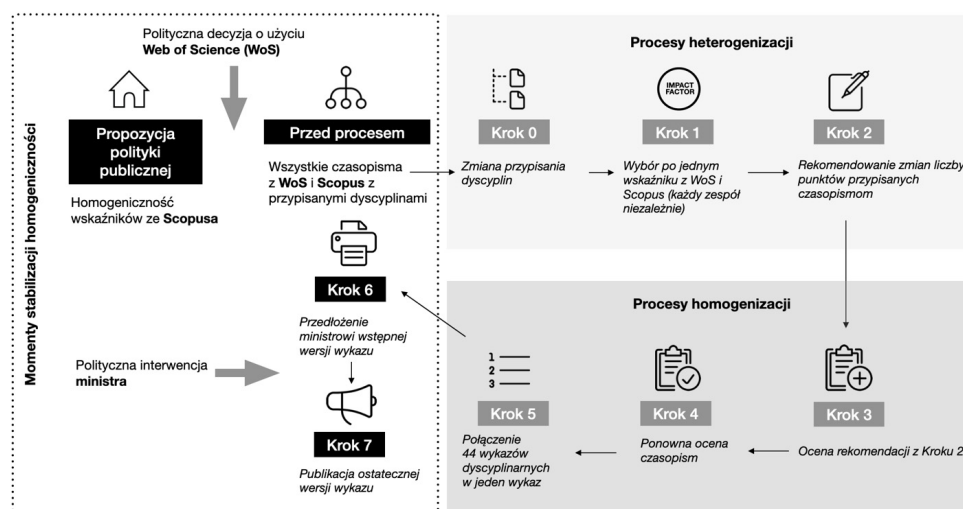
Momenty stabilizacji homogeniczności

Polityczna decyzja o użyciu Web of Science (WoS)

Propozycja polityki publicznej

Homogeniczność wskaźników ze Scopusa

Przed procesem

Wszystkie czasopisma z WoS i Scopus z przypisanymi dyscyplinami

Procesy heterogenizacji

Krok 0

Zmiana przypisania dyscyplin

IMPACT FACTOR

Krok 1

Wybór po jednym wskaźniku z WoS i Scopus (każdy zespół niezależnie)

Krok 2

Rekomendowanie zmian liczby punktów przypisanych czasopismom

Krok 6

Przedłożenie ministrowi wstępnej wersji wykazu

Polityczna interwencja ministra

Krok 7

Publikacja ostatecznej wersji wykazu

Procesy homogenizacji

1
2
3

Krok 5

Połączenie 44 wykazów dyscyplinarnych w jeden wykaz

Krok 4

Ponowna ocena czasopism

Krok 3

Ocena rekomendacji z Kroku 2